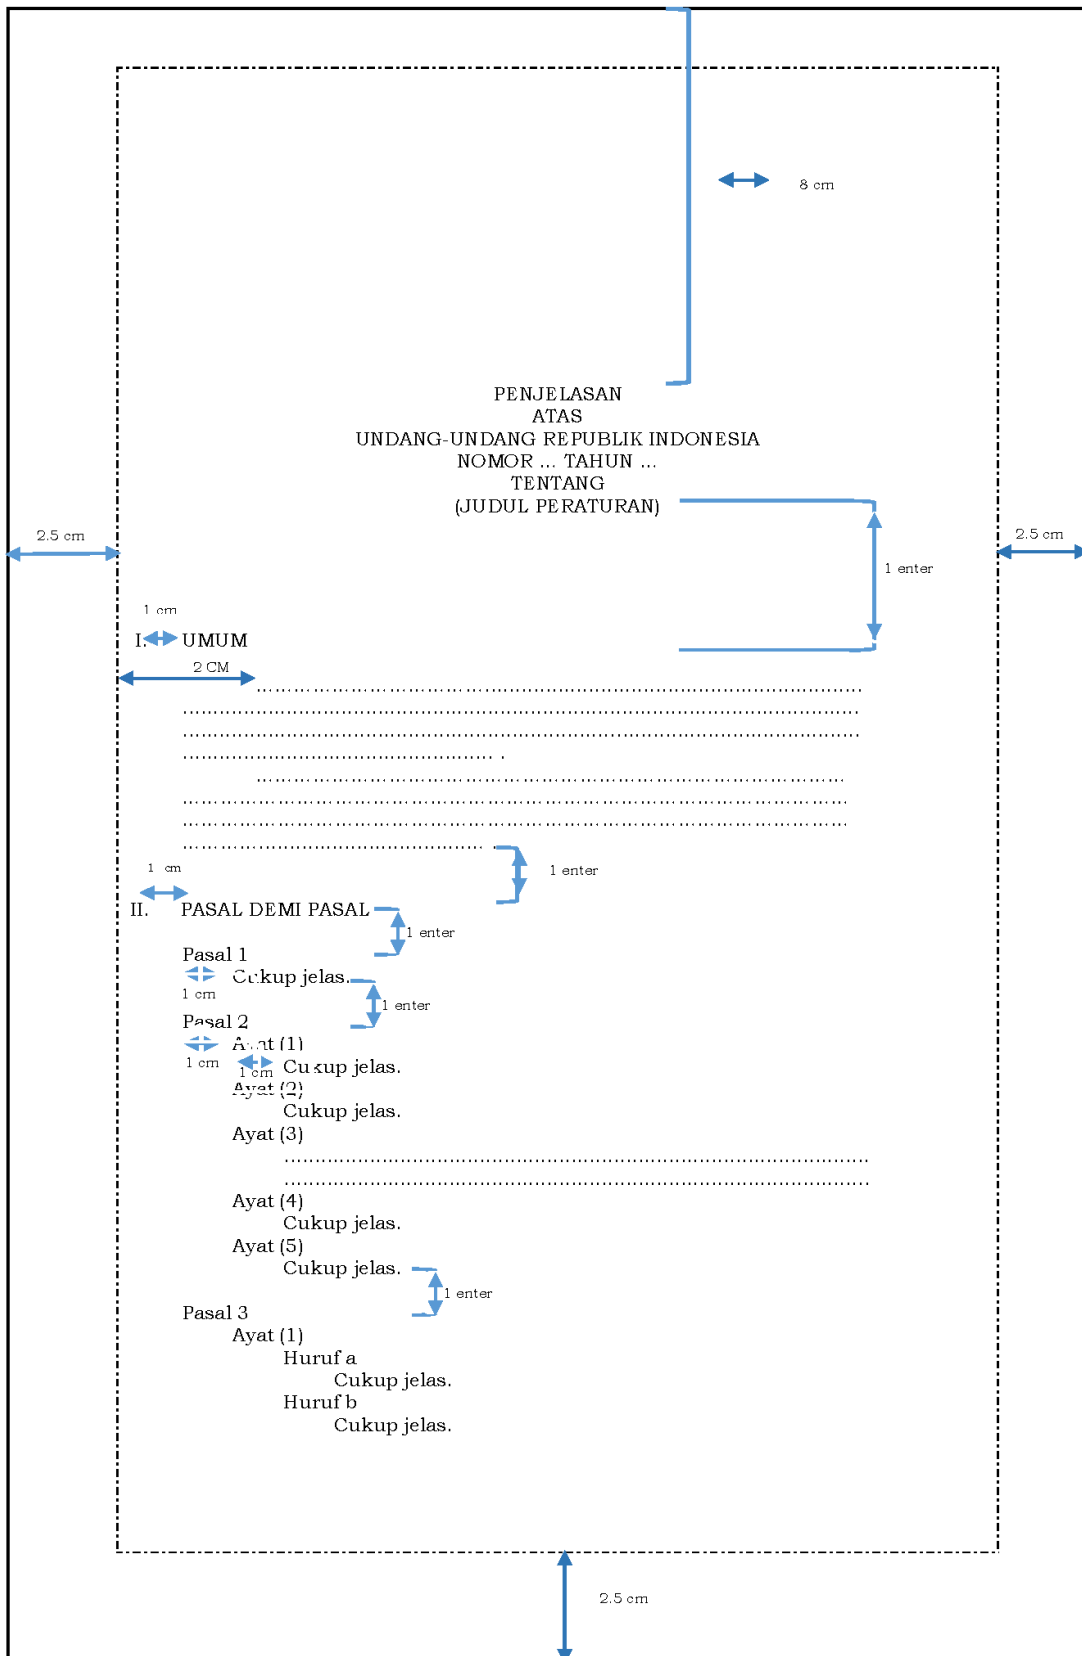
8 cm

PENJELASAN
ATAS
UNDANG-UNDANG REPUBLIK INDONESIA
NOMOR ... TAHUN ...
TENTANG
(JUDUL PERATURAN)

2.5 cm

2.5 cm

1 enter

1 cm

I. UMUM

2 CM

……………………………………………………………………………………………… ……………………………………………………………………………………………… ……………………………………………………………………………………………… …………………………………………… .

…………………………………………………………………………………… ……………………………………………………………………………………………… ……………………………………………………………………………………………… ……………………………………………

1 enter

1 cm

II. PASAL DEMI PASAL

1 enter

Pasal 1
Cukup jelas.
1 cm

1 enter

Pasal 2
Ayat (1)
1 cm
1 cm
Cukup jelas.
Ayat (2)
Cukup jelas.
Ayat (3)
………………………………………………………………………………… …………………………………………………………………………………
Ayat (4)
Cukup jelas.
Ayat (5)
Cukup jelas.

1 enter

Pasal 3
Ayat (1)
Huruf a
Cukup jelas.
Huruf b
Cukup jelas.

2.5 cm